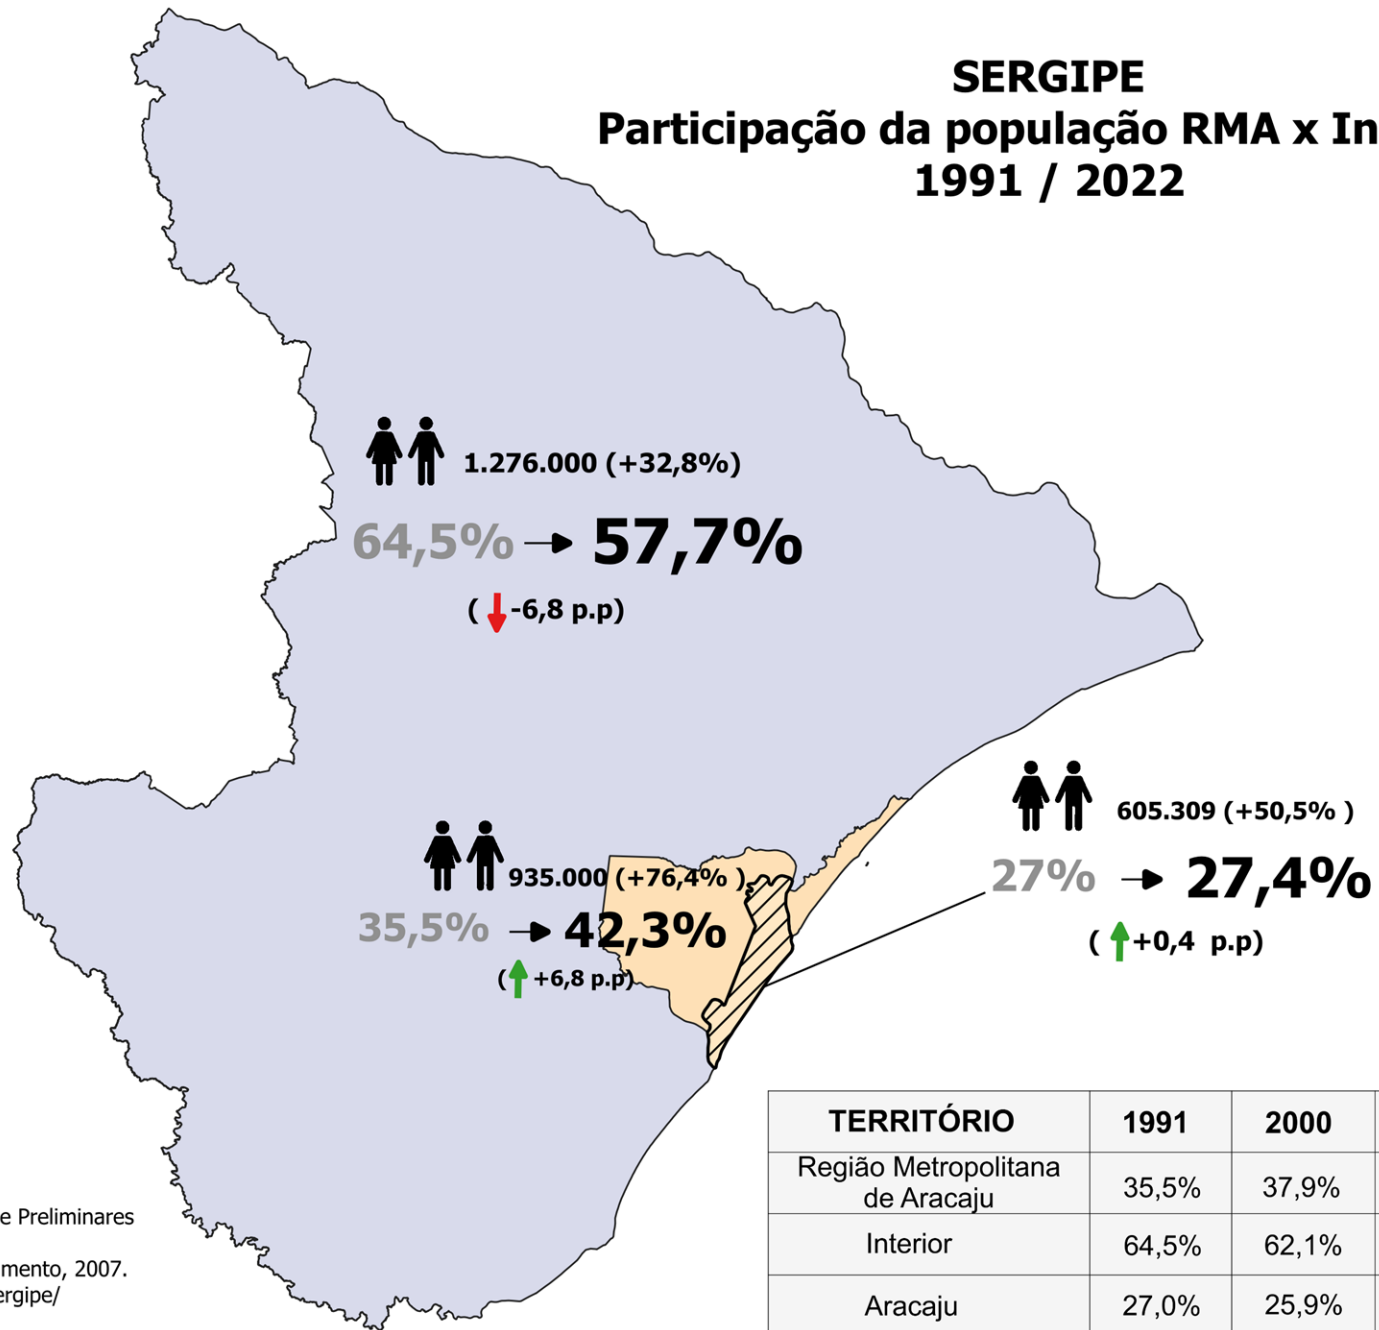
SERGIPE
Participação da população RMA x In
1991 / 2022

1.276.000 (+32,8%)
64,5% → 57,7%
( -6,8 p.p)

935.000 (+76,4% )
35,5% → 42,3%
( +6,8 p.p)

605.309 (+50,5% )
27% → 27,4%
( +0,4 p.p)

| TERRITÓRIO | 1991 | 2000 |
|---|---|---|
| Região Metropolitana de Aracaju | 35,5% | 37,9% |
| Interior | 64,5% | 62,1% |
| Aracaju | 27,0% | 25,9% |

e Preliminares

mento, 2007.
ergipe/